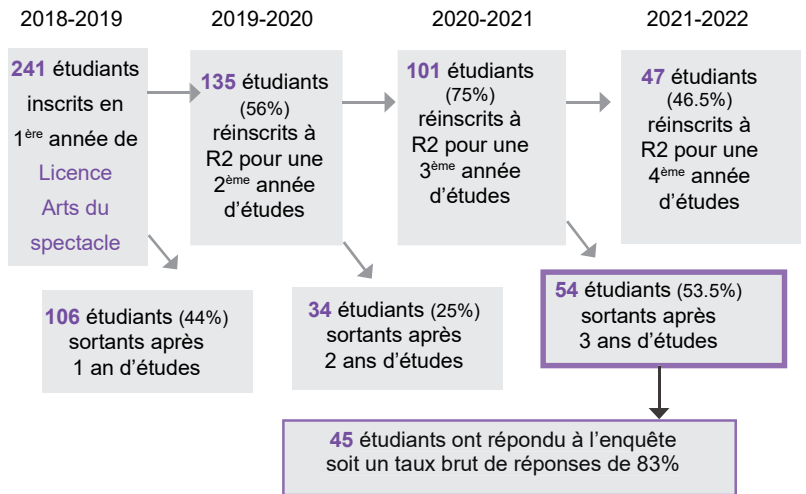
2018-2019

2019-2020

2020-2021

2021-2022

**241** étudiants inscrits en 1$^{ère}$ année de Licence Arts du spectacle

**135** étudiants (56%) réinscrits à R2 pour une 2$^{ème}$ année d'études

**101** étudiants (75%) réinscrits à R2 pour une 3$^{ème}$ année d'études

**47** étudiants (46.5%) réinscrits à R2 pour une 4$^{ème}$ année d'études

**106** étudiants (44%) sortants après 1 an d'études

**34** étudiants (25%) sortants après 2 ans d'études

**54** étudiants (53.5%) sortants après 3 ans d'études

**45** étudiants ont répondu à l'enquête soit un taux brut de réponses de 83%